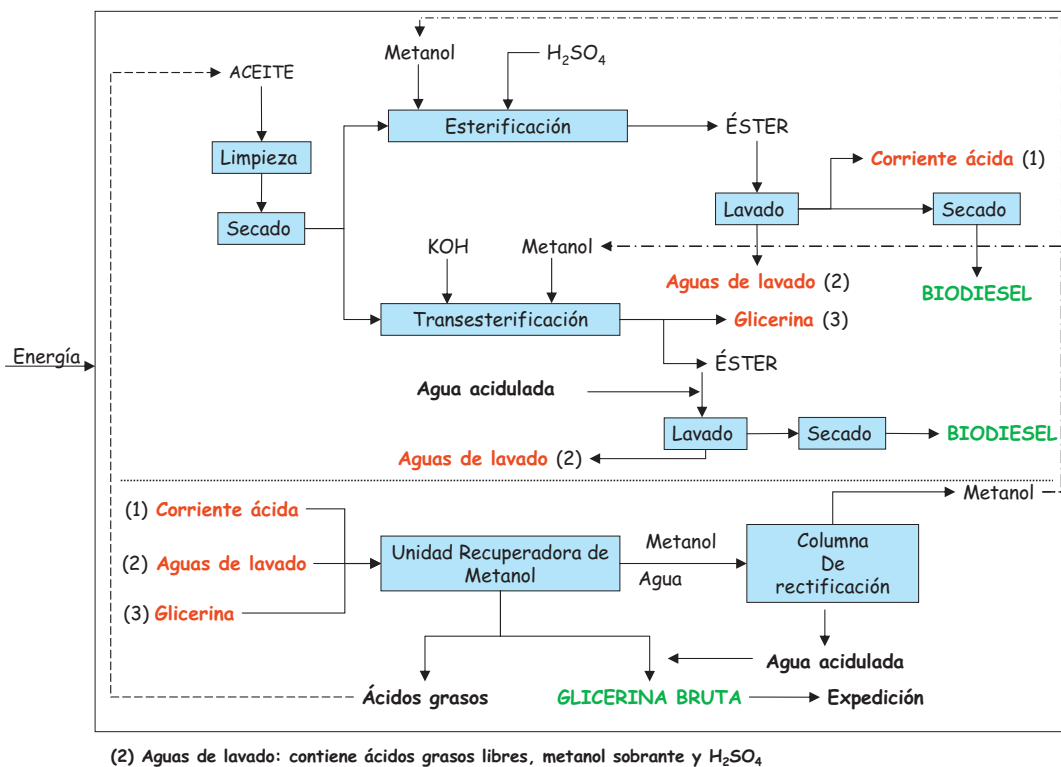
Metanol

$H_2SO_4$

ACEITE

Esterificación

ÉSTER

Limpieza

Corriente ácida (1)

Lavado

Secado

Secado

KOH

Metanol

Aguas de lavado (2)

BIODIESEL

Transesterificación

Glicerina (3)

Energía

ÉSTER

Agua acidulada

Lavado

Secado

BIODIESEL

Aguas de lavado (2)

Metanol

(1) Corriente ácida

(2) Aguas de lavado

(3) Glicerina

Unidad Recuperadora de Metanol

Metanol

Agua

Columna De rectificación

Agua acidulada

Ácidos grasos

GLICERINA BRUTA

Expedición

(2) Aguas de lavado: contiene ácidos grasos libres, metanol sobrante y $H_2SO_4$